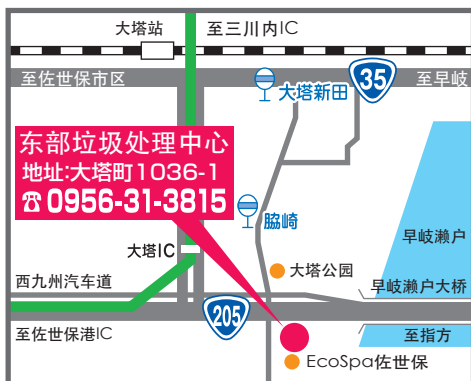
大塔站

至三川内IC

至佐世保市区

35

至早岐

大塔新田

东部垃圾处理中心
地址:大塔町1036-1
☎ 0956-31-3815

脇崎

大塔IC

大塔公园

早岐瀬户

西九州汽车道

早岐瀬户大桥

205

至佐世保港IC

至指方

EcoSpa佐世保